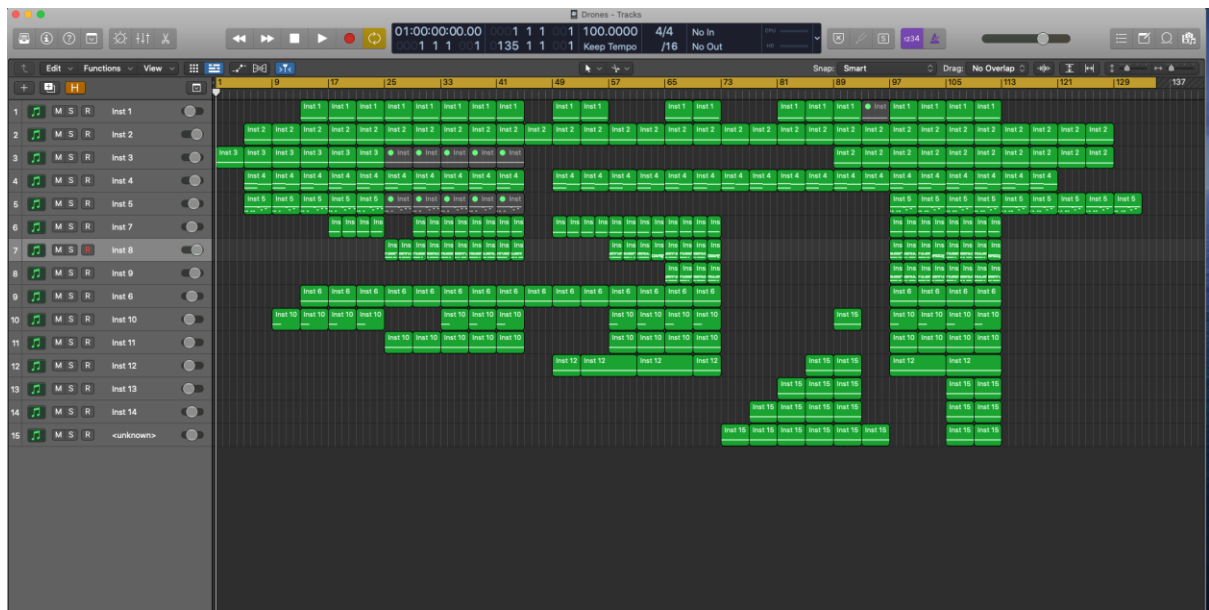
Drones - Tracks

01:00:00:00.00 1 1 1 1 1 1 1 135 1 1 1 100.0000 Keep Tempo 4/4 /16 No In No Out

⌘34

Edit Functions View

Snap: Smart Drag: No Overlap

1 9 17 25 33 41 49 57 65 73 81 89 97 105 113 121 129 137

1 M S R Inst 1
2 M S R Inst 2
3 M S R Inst 3
4 M S R Inst 4
5 M S R Inst 5
6 M S R Inst 7
7 M S R Inst 8
8 M S R Inst 9
9 M S R Inst 6
10 M S R Inst 10
11 M S R Inst 11
12 M S R Inst 12
13 M S R Inst 13
14 M S R Inst 14
15 M S R <unknown>

Inst 1 Inst 1 Inst 1 Inst 1 Inst 1 Inst 1 Inst 1 Inst 1 Inst 1 Inst 1 Inst 1 Inst 1 Inst 1 Inst 1 Inst 1 Inst Inst 1 Inst 1 Inst 1 Inst 1

Inst 2 Inst 2 Inst 2 Inst 2 Inst 2 Inst 2 Inst 2 Inst 2 Inst 2 Inst 2 Inst 2 Inst 2 Inst 2 Inst 2 Inst 2 Inst 2 Inst 2 Inst 2 Inst 2 Inst 2 Inst 2 Inst 2 Inst 2 Inst 2 Inst 2 Inst 2 Inst 2 Inst 2 Inst 2 Inst 2 Inst 2 Inst 2

Inst 3 Inst 3 Inst 3 Inst 3 Inst 3 Inst 3 Inst 3 Inst Inst Inst Inst Inst Inst 2 Inst 2 Inst 2 Inst 2 Inst 2 Inst 2 Inst 2 Inst 2 Inst 2 Inst 2

Inst 4 Inst 4 Inst 4 Inst 4 Inst 4 Inst 4 Inst 4 Inst 4 Inst 4 Inst 4 Inst 4 Inst 4 Inst 4 Inst 4 Inst 4 Inst 4 Inst 4 Inst 4 Inst 4 Inst 4 Inst 4 Inst 4 Inst 4 Inst 4 Inst 4 Inst 4 Inst 4 Inst 4 Inst 4 Inst 4

Inst 5 Inst 5 Inst 5 Inst 5 Inst 5 Inst Inst Inst Inst Inst Inst 5 Inst 5 Inst 5 Inst 5 Inst 5 Inst 5 Inst 5 Inst 5 Inst 5

Ins Ins Ins Ins Ins Ins Ins Ins Ins Ins Ins Ins Ins Ins Ins Ins Ins Ins Ins Ins Ins Ins Ins Ins Ins Ins Ins Ins

Ins Ins Ins Ins Ins Ins Ins Ins Ins Ins Ins Ins Ins Ins Ins Ins Ins Ins Ins Ins

Ins Ins Ins Ins Ins Ins Ins Ins Ins Ins

Inst 6 Inst 6 Inst 6 Inst 6 Inst 6 Inst 6 Inst 6 Inst 6 Inst 6 Inst 6 Inst 6 Inst 6 Inst 6 Inst 6 Inst 6 Inst 6 Inst 6 Inst 6 Inst 6 Inst 6

Inst 10 Inst 10 Inst 10 Inst 10 Inst 10 Inst 10 Inst 10 Inst 10 Inst 10 Inst 10 Inst 10 Inst 15 Inst 10 Inst 10 Inst 10 Inst 10

Inst 10 Inst 10 Inst 10 Inst 10 Inst 10 Inst 10 Inst 10 Inst 10 Inst 10 Inst 10 Inst 10 Inst 10 Inst 10

Inst 12 Inst 12 Inst 12 Inst 12 Inst 15 Inst 15 Inst 12 Inst 12

Inst 15 Inst 15 Inst 15 Inst 15

Inst 15 Inst 15 Inst 15 Inst 15 Inst 15 Inst 15

Inst 15 Inst 15 Inst 15 Inst 15 Inst 15 Inst 15 Inst 15 Inst 15